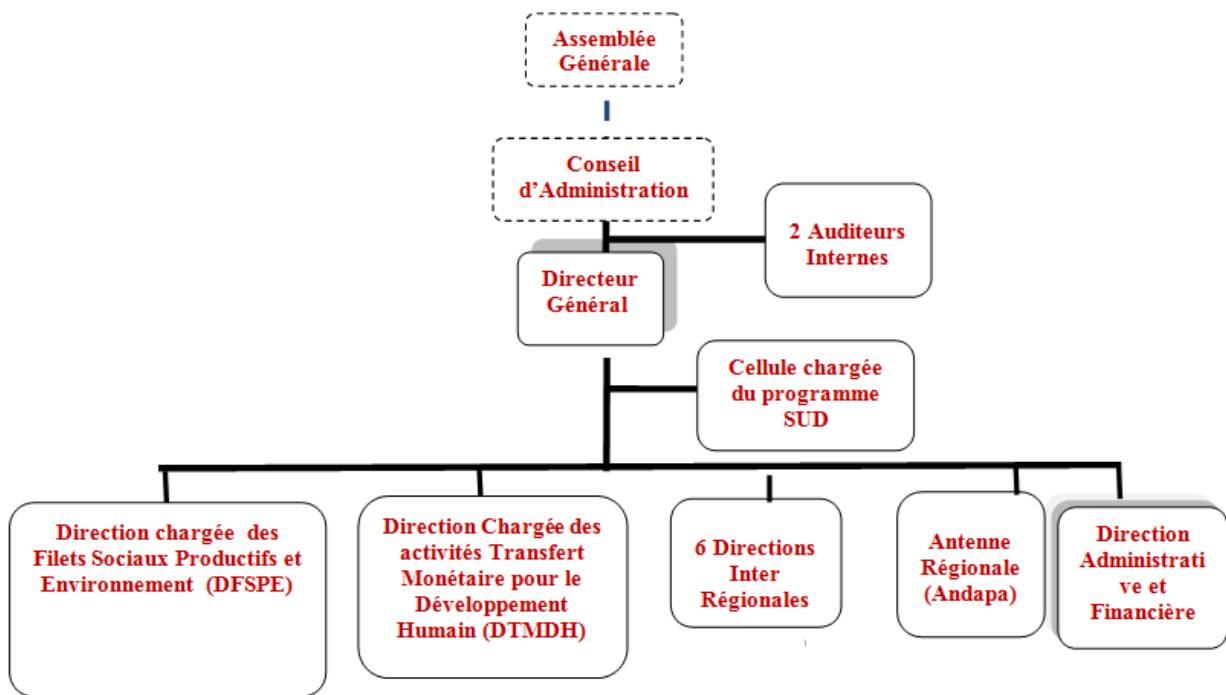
Assemblée Générale

Conseil d'Administration

2 Auditeurs Internes

Directeur Général

Cellule chargée du programme SUD

Direction chargée des Filets Sociaux Productifs et Environnement (DFSPE)

Direction Chargée des activités Transfert Monétaire pour le Développement Humain (DTMDH)

6 Directions Inter Régionales

Antenne Régionale (Andapa)

Direction Administrati ve et Financière